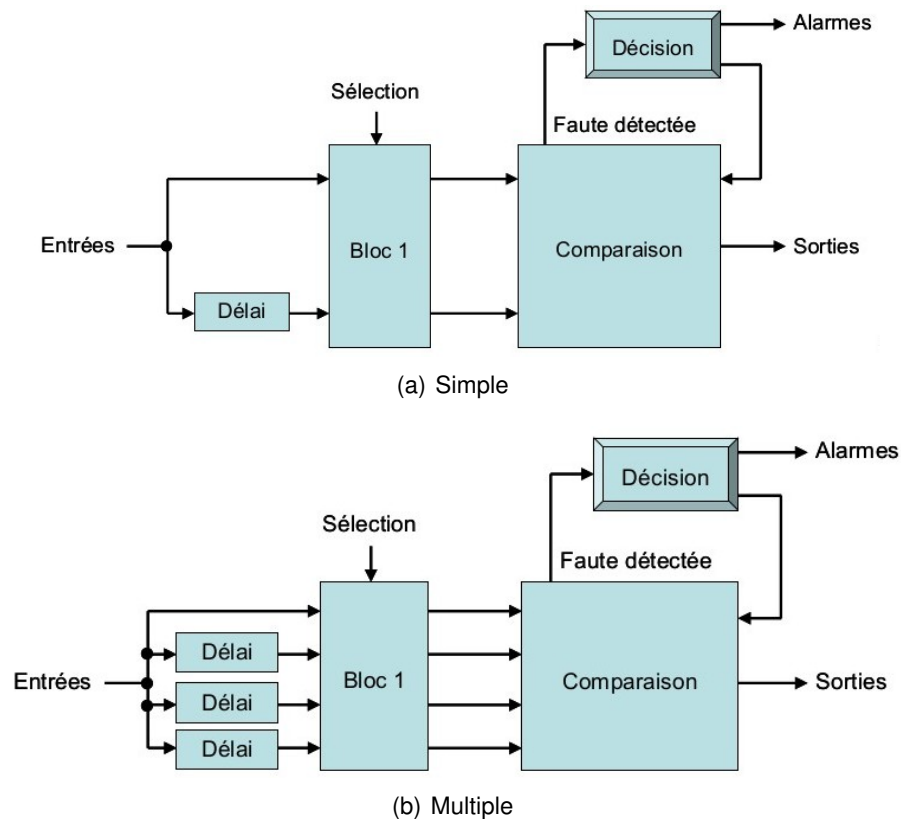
Décision
Alarmes
Sélection
Faute détectée
Entrées
Bloc 1
Comparaison
Sorties
Délai

(a) Simple

Décision
Alarmes
Sélection
Faute détectée
Entrées
Délai
Délai
Délai
Bloc 1
Comparaison
Sorties

(b) Multiple